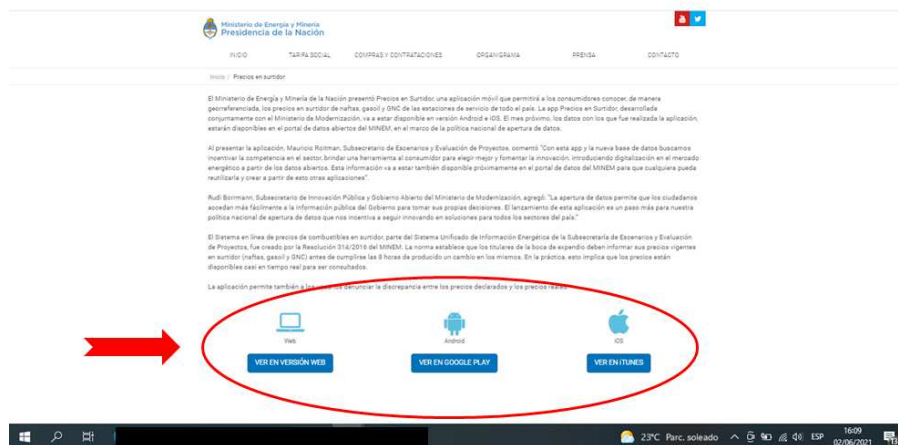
Ministerio de Energía y Minería
Presidencia de la Nación

INICIO TARIFA SOCIAL COMPRAS Y CONTRATACIONES ORGANIGRAMA PRENSA CONTACTO

Inicio / Precios en surtidor

El Ministerio de Energía y Minería de la Nación presentó Precios en Surtidor, una aplicación móvil que permitirá a los consumidores conocer, de manera georreferenciada, los precios en surtidor de naftas, gasoil y GNC de las estaciones de servicio de todo el país. La app Precios en Surtidor, desarrollada conjuntamente con el Ministerio de Modernización, va a estar disponible en versión Android e iOS. El mes próximo, los datos con los que fue realizada la aplicación, estarán disponibles en el portal de datos abiertos del MINEM, en el marco de la política nacional de apertura de datos.

Al presentar la aplicación, Mauricio Roitman, Subsecretario de Escenarios y Evaluación de Proyectos, comentó "Con esta app y la nueva base de datos buscamos incentivar la competencia en el sector, brindar una herramienta al consumidor para elegir mejor y fomentar la innovación, introduciendo digitalización en el mercado energético a partir de los datos abiertos. Esta información va a estar también disponible próximamente en el portal de datos del MINEM para que cualquiera pueda reutilizarla y crear a partir de esto otras aplicaciones".

Rudi Borrmann, Subsecretario de Innovación Pública y Gobierno Abierto del Ministerio de Modernización, agregó: "La apertura de datos permite que los ciudadanos accedan más fácilmente a la información pública del Gobierno para tomar sus propias decisiones. El lanzamiento de esta aplicación es un paso más para nuestra política nacional de apertura de datos que nos incentiva a seguir innovando en soluciones para todos los sectores del país."

El Sistema en línea de precios de combustibles en surtidor, parte del Sistema Unificado de Información Energética de la Subsecretaría de Escenarios y Evaluación de Proyectos, fue creado por la Resolución 314/2016 del MINEM. La norma establece que los titulares de la boca de expendio deben informar sus precios vigentes en surtidor (naftas, gasoil y GNC) antes de cumplirse las 8 horas de producido un cambio en los mismos. En la práctica, esto implica que los precios están disponibles casi en tiempo real para ser consultados.

La aplicación permite también a los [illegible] denunciar la discrepancia entre los precios declarados y los precios reales.

Web
VER EN VERSIÓN WEB

Android
VER EN GOOGLE PLAY

iOS
VER EN iTUNES

23°C Parc. soleado ESP 16:09 02/06/2021